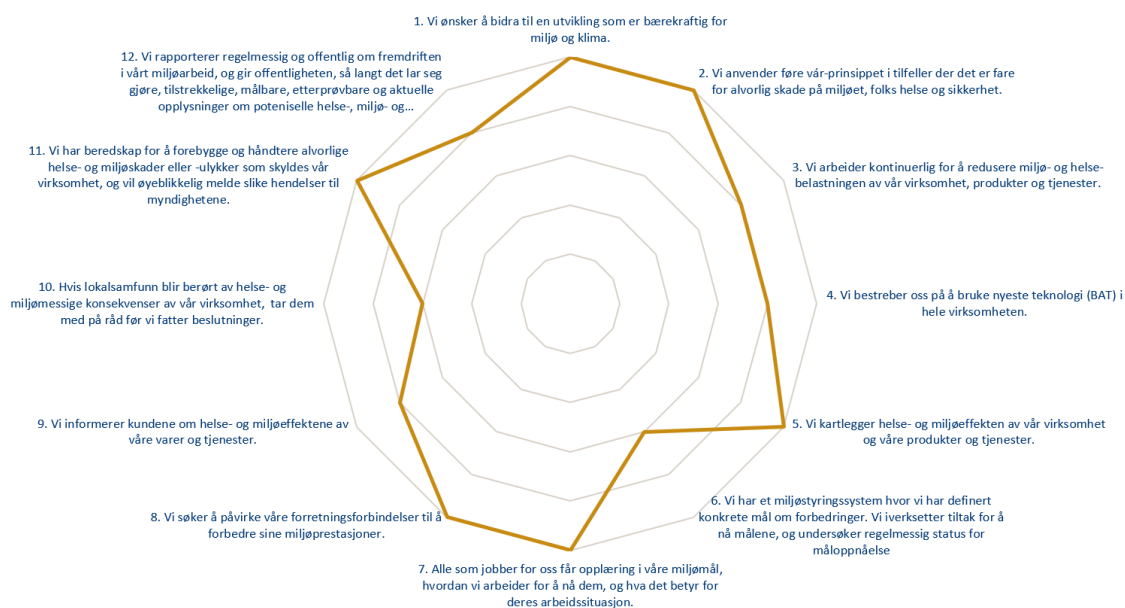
1. Vi ønsker å bidra til en utvikling som er bærekraftig for miljø og klima.

2. Vi anvender føre vår-prinsippet i tilfeller der det er fare for alvorlig skade på miljøet, folks helse og sikkerhet.

3. Vi arbeider kontinuerlig for å redusere miljø- og helsebelastningen av vår virksomhet, produkter og tjenester.

4. Vi bestreber oss på å bruke nyeste teknologi (BAT) i hele virksomheten.

5. Vi kartlegger helse- og miljøeffekten av vår virksomhet og våre produkter og tjenester.

6. Vi har et miljøstyringssystem hvor vi har definert konkrete mål om forbedringer. Vi iverksetter tiltak for å nå målene, og undersøker regelmessig status for måloppnåelse

7. Alle som jobber for oss får opplæring i våre miljømål, hvordan vi arbeider for å nå dem, og hva det betyr for deres arbeidssituasjon.

8. Vi søker å påvirke våre forretningsforbindelser til å forbedre sine miljøprestasjoner.

9. Vi informerer kundene om helse- og miljøeffektene av våre varer og tjenester.

10. Hvis lokalsamfunn blir berørt av helse- og miljømessige konsekvenser av vår virksomhet, tar dem med på råd før vi fatter beslutninger.

11. Vi har beredskap for å forebygge og håndtere alvorlige helse- og miljøskader eller -ulykker som skyldes vår virksomhet, og vil øyeblikkelig melde slike hendelser til myndighetene.

12. Vi rapporterer regelmessig og offentlig om fremdriften i vårt miljøarbeid, og gir offentligheten, så langt det lar seg gjøre, tilstrekkelige, målbare, etterprøvbare og aktuelle opplysninger om potensielle helse-, miljø- og...